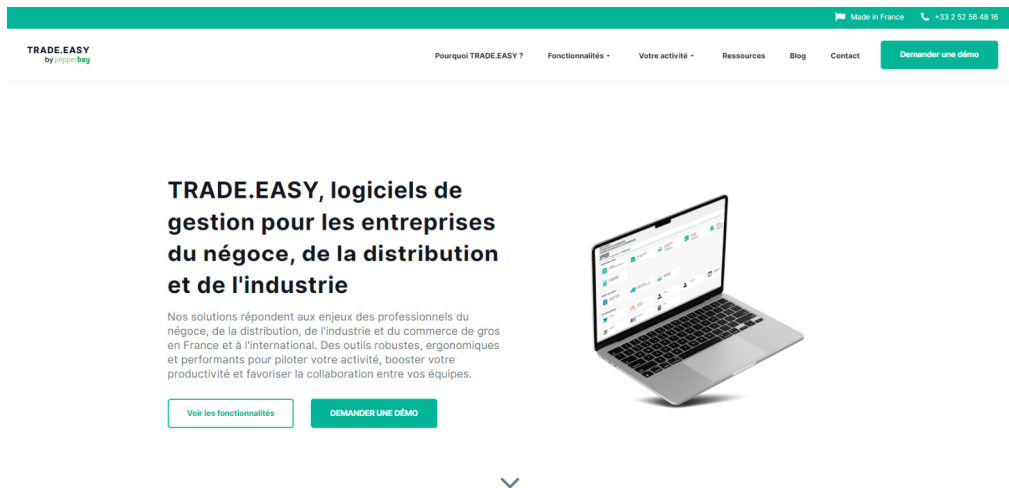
Made in France +33 2 52 56 48 16

TRADE.EASY
by pepperbay

Pourquoi TRADE.EASY ? Fonctionnalités Votre activité Ressources Blog Contact Demander une démo

TRADE.EASY, logiciels de gestion pour les entreprises du négoce, de la distribution et de l'industrie

Nos solutions répondent aux enjeux des professionnels du négoce, de la distribution, de l'industrie et du commerce de gros en France et à l'international. Des outils robustes, ergonomiques et performants pour piloter votre activité, booster votre productivité et favoriser la collaboration entre vos équipes.

Voir les fonctionnalités DEMANDER UNE DÉMO